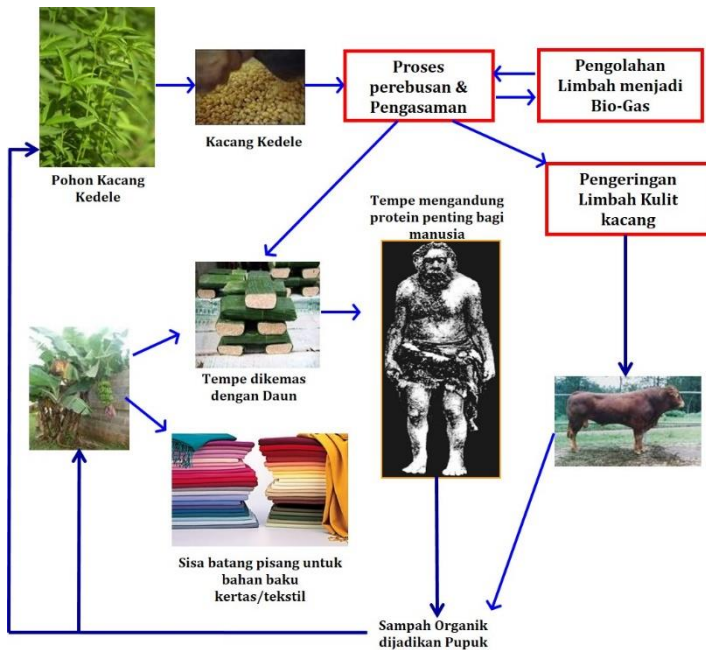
Pohon Kacang Kedele

Kacang Kedele

Proses perebusan & Pengasaman

Pengolahan Limbah menjadi Bio-Gas

Pengeringan Limbah Kulit kacang

Tempe mengandung protein penting bagi manusia

Tempe dikemas dengan Daun

Sisa batang pisang untuk bahan baku kertas/tekstil

Sampah Organik dijadikan Pupuk